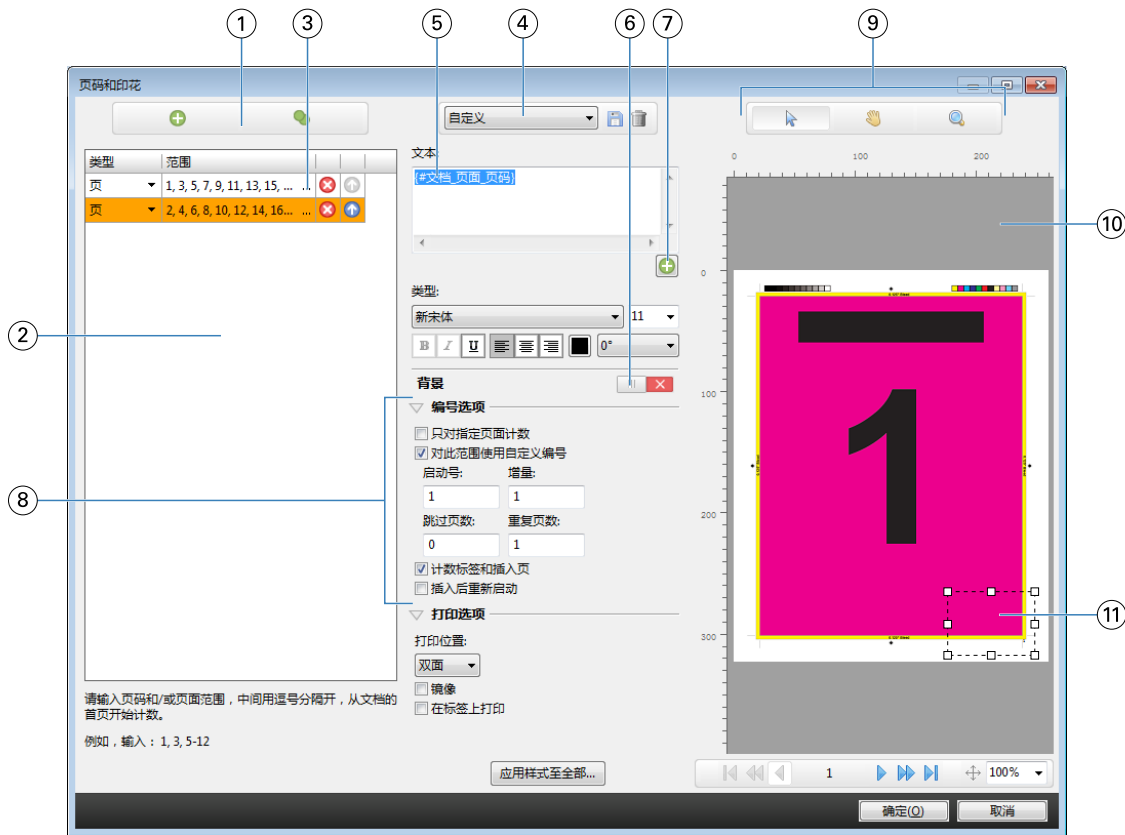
1
3
5
4
6
7
9

页码和印花

自定义

文本
{#文档_页面_页码}

| 类型 | 范围 |
|---|---|
| 页 | 1, 3, 5, 7, 9, 11, 13, 15, ... |
| 页 | 2, 4, 6, 8, 10, 12, 14, 16... |

0 100 200

0

100

200

300

10

2

类型:
新宋体 11
B I U 0°

背景

编号选项
只对指定页面计数
对此范围使用自定义编号
启动号: 1
增量: 1
跳过页数: 0
重复页数: 1
计数标签和插入页
插入后重新启动

8

打印选项
打印位置:
双面
镜像
在标签上打印

1

11

请输入页码和/或页面范围，中间用逗号分隔开，从文档的首页开始计数。

例如，输入：1, 3, 5-12

应用样式至全部...

1 100%

确定(O) 取消